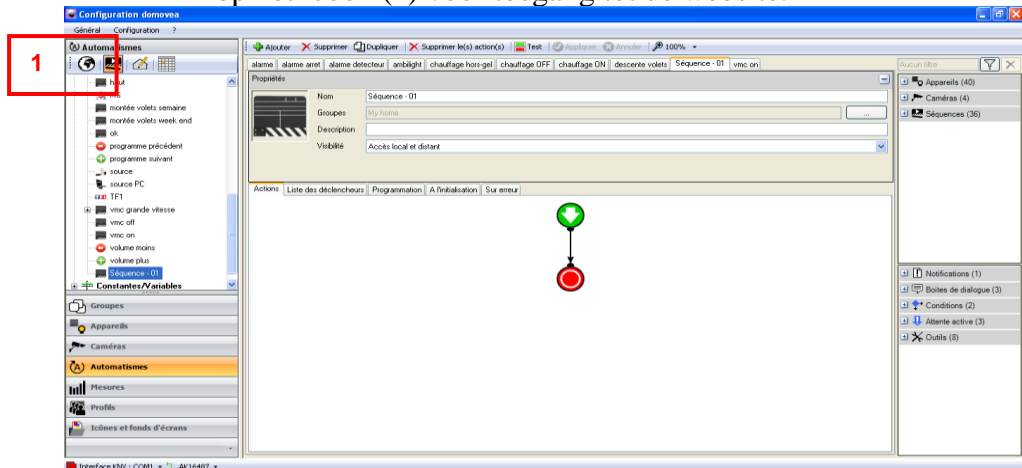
Configuration domovea

Général Configuration ?

Automatismes

1

haut

montée volets semaine

montée volets week end

ok

programme précédent

programme suivant

source

source PC

TF1

vmc grande vitesse

vmc off

vmc on

volume moins

volume plus

Séquence - 01

Constantes/Variables

Groupes

Appareils

Caméras

Automatismes

Mesures

Profils

Icônes et fonds d'écrans

Ajouter Supprimer Dupliquer Supprimer le(s) action(s) Test Appliquer Annuler 100%

alarme | alarme arret | alarme detecteur | ambilight | chauffage hors-gel | chauffage OFF | chauffage ON | descente volets | Séquence - 01 | vmc on

Propriétés

Nom Séquence - 01

Groupes My home

Description

Visibilité Accès local et distant

Actions | Liste des déclencheurs | Programmation | A l'initialisation | Sur erreur

Aucun filtre

Appareils (40)

Caméras (4)

Séquences (36)

Notifications (1)

Boites de dialogue (3)

Conditions (2)

Attente active (3)

Outils (8)

Interface KNX : COM1 AK16487